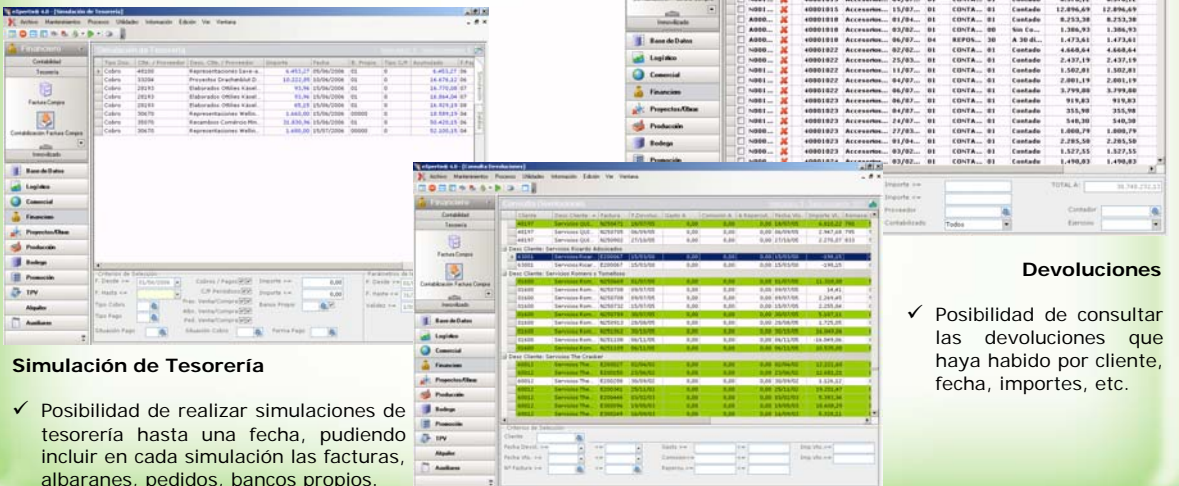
Simulación de Tesorería

✓ Posibilidad de realizar simulaciones de tesorería hasta una fecha, pudiendo incluir en cada simulación las facturas, albaranes, pedidos, bancos propios.

Devoluciones

✓ Posibilidad de consultar las devoluciones que haya habido por cliente, fecha, importes, etc.